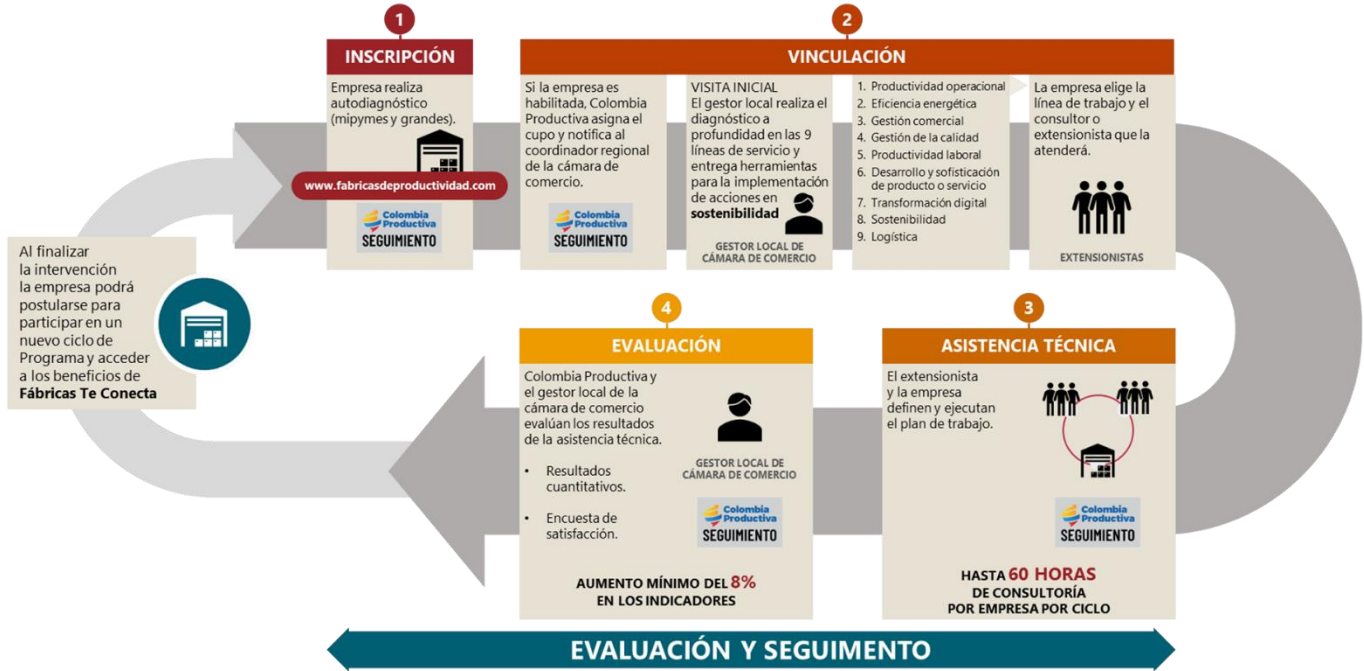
1

INSCRIPCIÓN

Empresa realiza autodiagnóstico (mipymes y grandes).

www.fabricasdeproductividad.com

Colombia Productiva
SEGUIMIENTO

2

VINCULACIÓN

Si la empresa es habilitada, Colombia Productiva asigna el cupo y notifica al coordinador regional de la cámara de comercio.

Colombia Productiva
SEGUIMIENTO

VISITA INICIAL
El gestor local realiza el diagnóstico a profundidad en las 9 líneas de servicio y entrega herramientas para la implementación de acciones en **sostenibilidad**

GESTOR LOCAL DE CÁMARA DE COMERCIO

1. Productividad operacional
2. Eficiencia energética
3. Gestión comercial
4. Gestión de la calidad
5. Productividad laboral
6. Desarrollo y sofisticación de producto o servicio
7. Transformación digital
8. Sostenibilidad
9. Logística

La empresa elige la línea de trabajo y el consultor o extensionista que la atenderá.

EXTENSIONISTAS

Al finalizar la intervención la empresa podrá postularse para participar en un nuevo ciclo de Programa y acceder a los beneficios de **Fábricas Te Conecta**

4

EVALUACIÓN

Colombia Productiva y el gestor local de la cámara de comercio evalúan los resultados de la asistencia técnica.

• Resultados cuantitativos.

• Encuesta de satisfacción.

GESTOR LOCAL DE CÁMARA DE COMERCIO

Colombia Productiva
SEGUIMIENTO

AUMENTO MÍNIMO DEL 8% EN LOS INDICADORES

3

ASISTENCIA TÉCNICA

El extensionista y la empresa definen y ejecutan el plan de trabajo.

Colombia Productiva
SEGUIMIENTO

HASTA 60 HORAS DE CONSULTORÍA POR EMPRESA POR CICLO

EVALUACIÓN Y SEGUIMIENTO